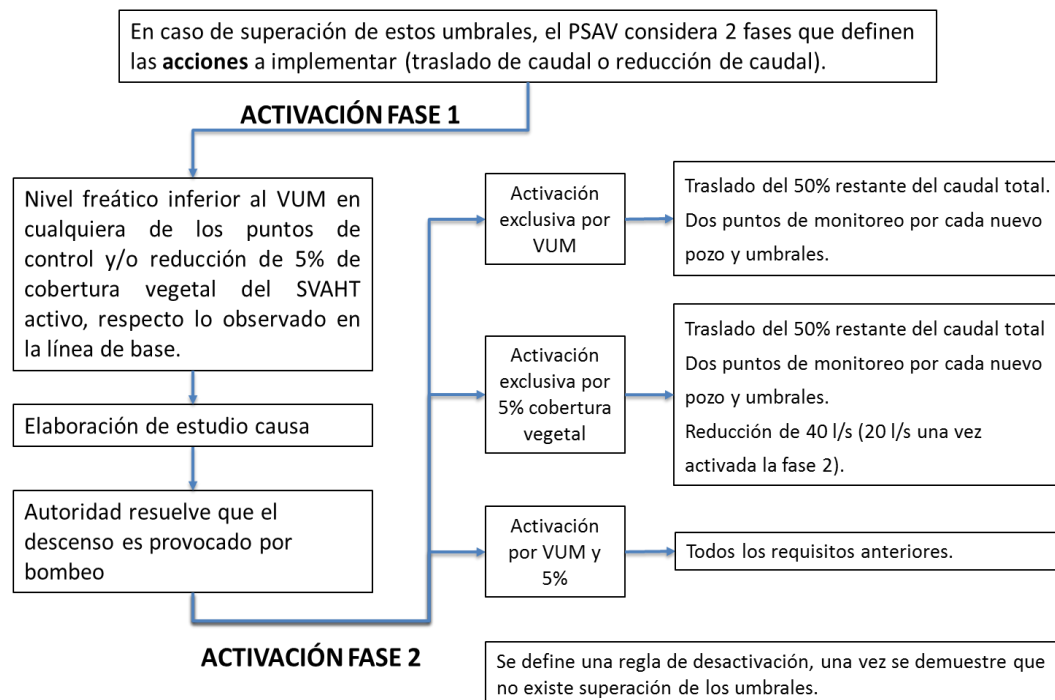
En caso de superación de estos umbrales, el PSAV considera 2 fases que definen las **acciones** a implementar (traslado de caudal o reducción de caudal).

ACTIVACIÓN FASE 1

Nivel freático inferior al VUM en cualquiera de los puntos de control y/o reducción de 5% de cobertura vegetal del SVAHT activo, respecto lo observado en la línea de base.

Elaboración de estudio causa

Autoridad resuelve que el descenso es provocado por bombeo

Activación exclusiva por VUM

Traslado del 50% restante del caudal total. Dos puntos de monitoreo por cada nuevo pozo y umbrales.

Activación exclusiva por 5% cobertura vegetal

Traslado del 50% restante del caudal total Dos puntos de monitoreo por cada nuevo pozo y umbrales. Reducción de 40 l/s (20 l/s una vez activada la fase 2).

Activación por VUM y 5%

Todos los requisitos anteriores.

ACTIVACIÓN FASE 2

Se define una regla de desactivación, una vez se demuestre que no existe superación de los umbrales.